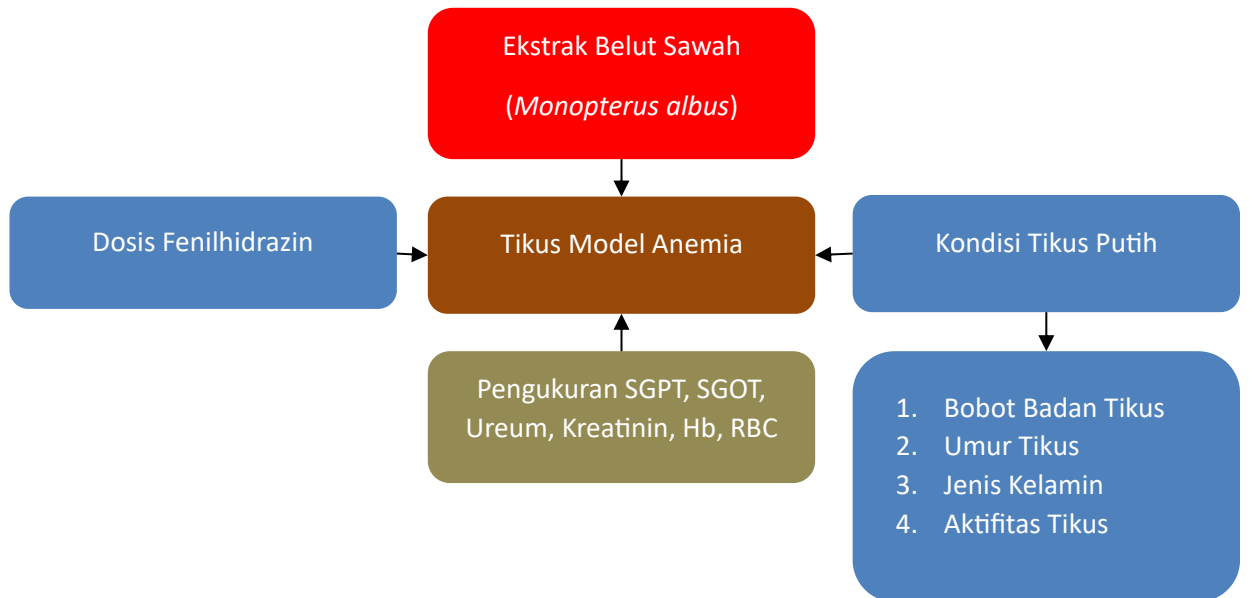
Ekstrak Belut Sawah

(*Monopterus albus*)

Dosis Fenilhidrazin

Tikus Model Anemia

Kondisi Tikus Putih

Pengukuran SGPT, SGOT, Ureum, Kreatinin, Hb, RBC

1. Bobot Badan Tikus
2. Umur Tikus
3. Jenis Kelamin
4. Aktifitas Tikus